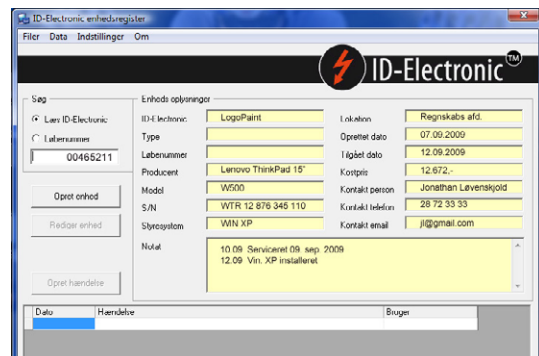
ID-Electronic enhedsregister

Filer Data Indstillinger Om

ID-Electronic™

Søg

Læs ID-Electronic

Løbenummer

00465211

Opret enhed

Rediger enhed

Opret hændelse

Enheds oplysninger

ID-Electronic LogoPaint

Type

Løbenummer

Producent Lenovo ThinkPad 15"

Model W500

S/N WTR 12 876 345 110

Styresystem WIN XP

Lokation Regnskabs afd.

Oprettet dato 07.09.2009

Tilgået dato 12.09.2009

Kostpris 12.672,-

Kontakt person Jonathan Løvenskjold

Kontakt telefon 28 72 33 33

Kontakt email jil@gmail.com

Notat

10.09 Serviceret 09. sep. 2009
12.09 Vin. XP installeret

| Dato | Hændelse | Bruger |
|---|---|---|
| | | |